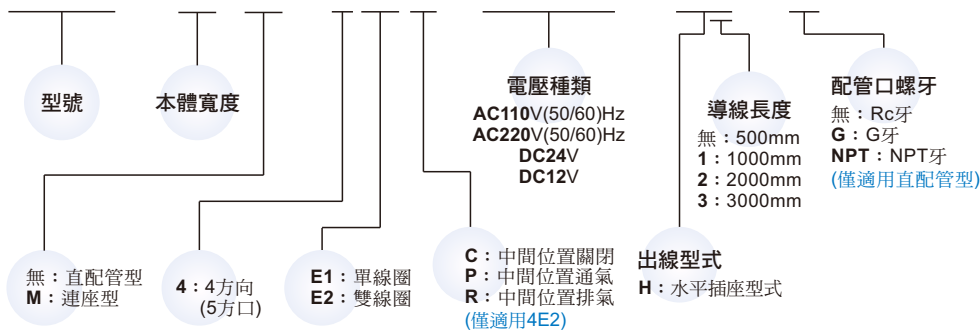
型號

本體寬度

電壓種類
AC110V(50/60)Hz
AC220V(50/60)Hz
DC24V
DC12V

導線長度
無：500mm
1：1000mm
2：2000mm
3：3000mm

配管口螺牙
無：Rc牙
G：G牙
NPT：NPT牙
(僅適用直配管型)

無：直配管型
M：連座型

4：4方向
(5方口)

E1：單線圈
E2：雙線圈

C：中間位置關閉
P：中間位置通氣
R：中間位置排氣
(僅適用4E2)

出線型式
H：水平插座型式